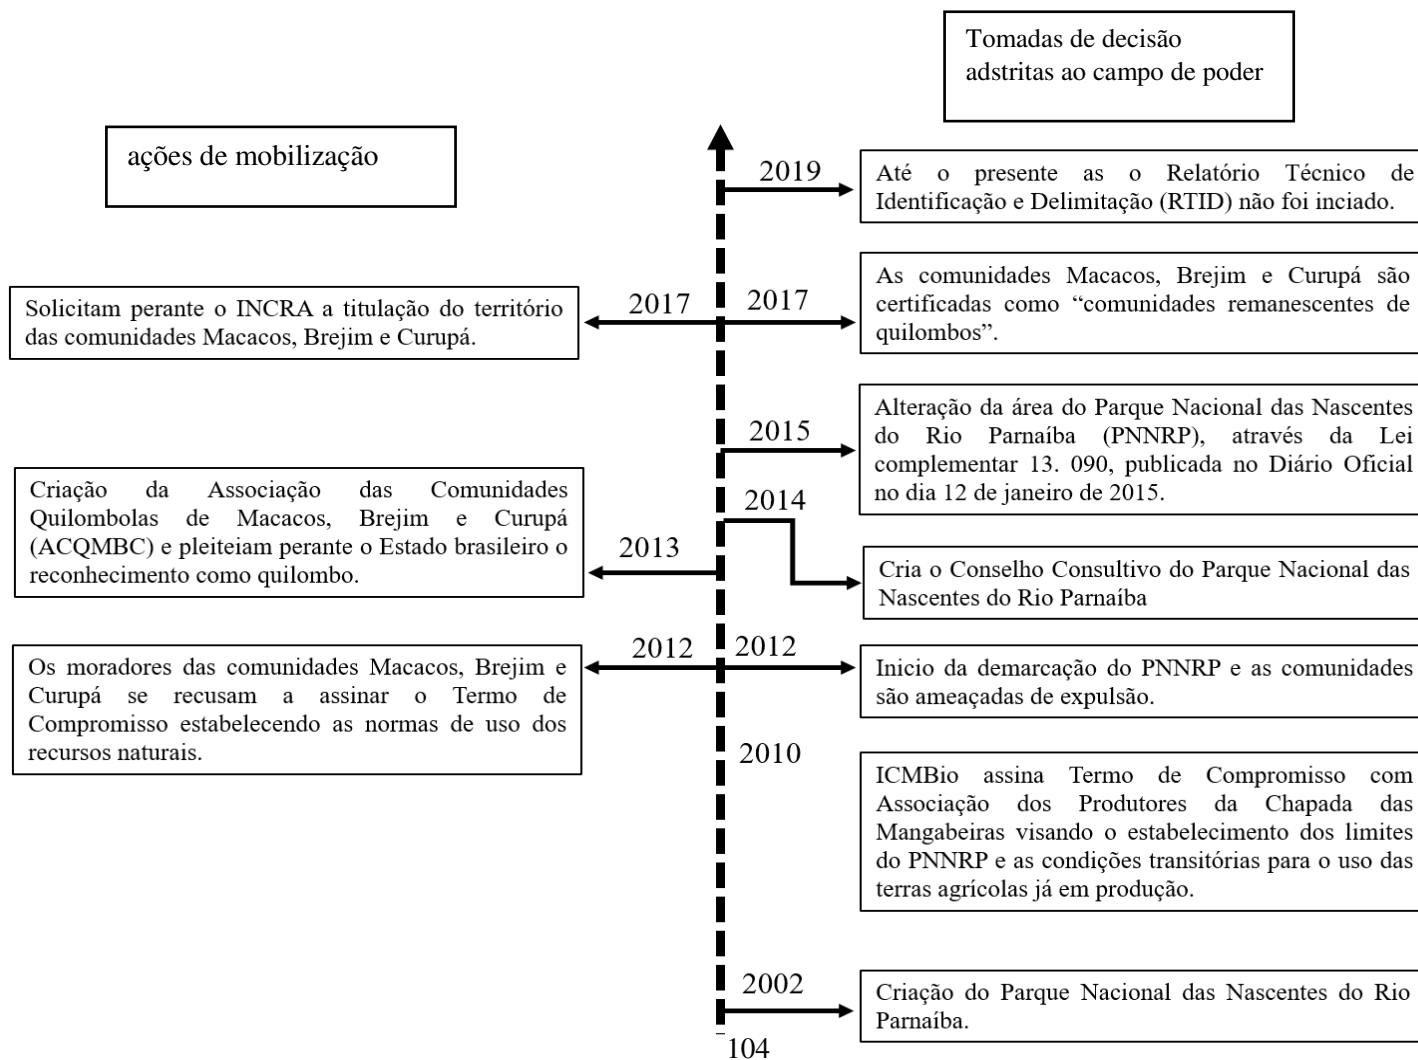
Tomadas de decisão adstritas ao campo de poder

ações de mobilização

2019

Até o presente as o Relatório Técnico de Identificação e Delimitação (RTID) não foi inciado.

2017

Solicitam perante o INCRA a titulação do território das comunidades Macacos, Brejim e Curupá.

2017

As comunidades Macacos, Brejim e Curupá são certificadas como "comunidades remanescentes de quilombos".

2015

Alteração da área do Parque Nacional das Nascentes do Rio Parnaíba (PNNRP), através da Lei complementar 13. 090, publicada no Diário Oficial no dia 12 de janeiro de 2015.

2014

Criação da Associação das Comunidades Quilombolas de Macacos, Brejim e Curupá (ACQMBC) e pleiteiam perante o Estado brasileiro o reconhecimento como quilombo.

2013

Cria o Conselho Consultivo do Parque Nacional das Nascentes do Rio Parnaíba

2012

Os moradores das comunidades Macacos, Brejim e Curupá se recusam a assinar o Termo de Compromisso estabelecendo as normas de uso dos recursos naturais.

2012

Inicio da demarcação do PNNRP e as comunidades são ameaçadas de expulsão.

2010

ICMBio assina Termo de Compromisso com Associação dos Produtores da Chapada das Mangabeiras visando o estabelecimento dos limites do PNNRP e as condições transitórias para o uso das terras agrícolas já em produção.

2002

Criação do Parque Nacional das Nascentes do Rio Parnaíba.

104